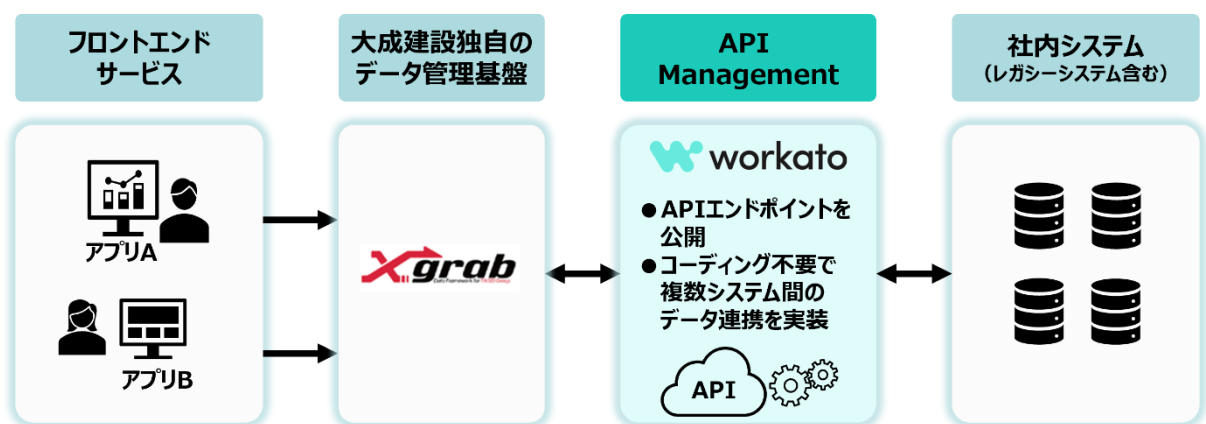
フロントエンド
サービス

大成建設独自の
データ管理基盤

API
Management

社内システム
（レガシーシステム含む）

アプリA

アプリB

X grab

Data Framework for TAISEI Group

workato

● APIエンドポイントを公開
● コーディング不要で複数システム間のデータ連携を実装

API